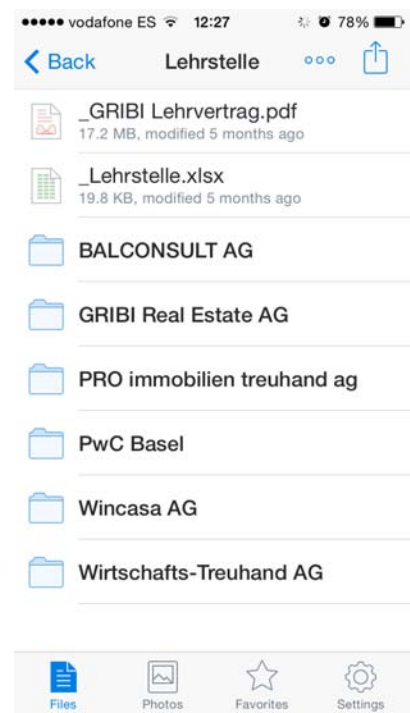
●●●●● vodafone ES 12:27 78%

Back Lehrstelle ○○○

_GRIBI Lehrvertrag.pdf
17.2 MB, modified 5 months ago

_Lehrstelle.xlsx
19.8 KB, modified 5 months ago

BALCONSULT AG

GRIBI Real Estate AG

PRO immobilien treuhand ag

PwC Basel

Wincasa AG

Wirtschafts-Treuhand AG

Files Photos Favorites Settings